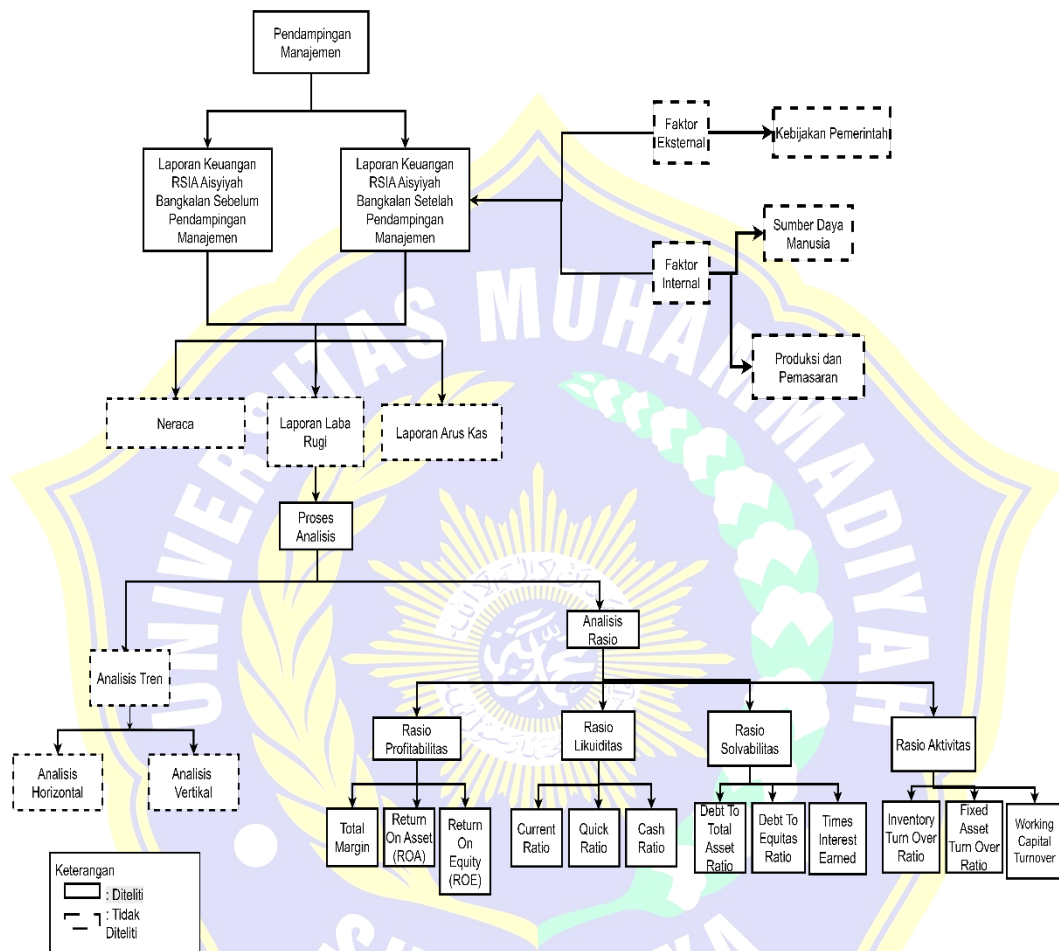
Pendampingan Manajemen

Laporan Keuangan RSIA Aisyiyah Bangkalan Sebelum Pendampingan Manajemen

Laporan Keuangan RSIA Aisyiyah Bangkalan Setelah Pendampingan Manajemen

Faktor Eksternal

Kebijakan Pemerintah

Sumber Daya Manusia

Faktor Internal

Produksi dan Pemasaran

Neraca

Laporan Laba Rugi

Laporan Arus Kas

Proses Analisis

Analisis Rasio

Analisis Tren

Analisis Horizontal

Analisis Vertikal

Rasio Profitabilitas

Rasio Likuiditas

Rasio Solvabilitas

Rasio Aktivitas

Total Margin

Return On Asset (ROA)

Return On Equity (ROE)

Current Ratio

Quick Ratio

Cash Ratio

Debt To Total Asset Ratio

Debt To Equitas Ratio

Times Interest Earned

Inventory Turn Over Ratio

Fixed Asset Turn Over Ratio

Working Capital Turnover

Keterangan
: Diteliti
: Tidak Diteliti